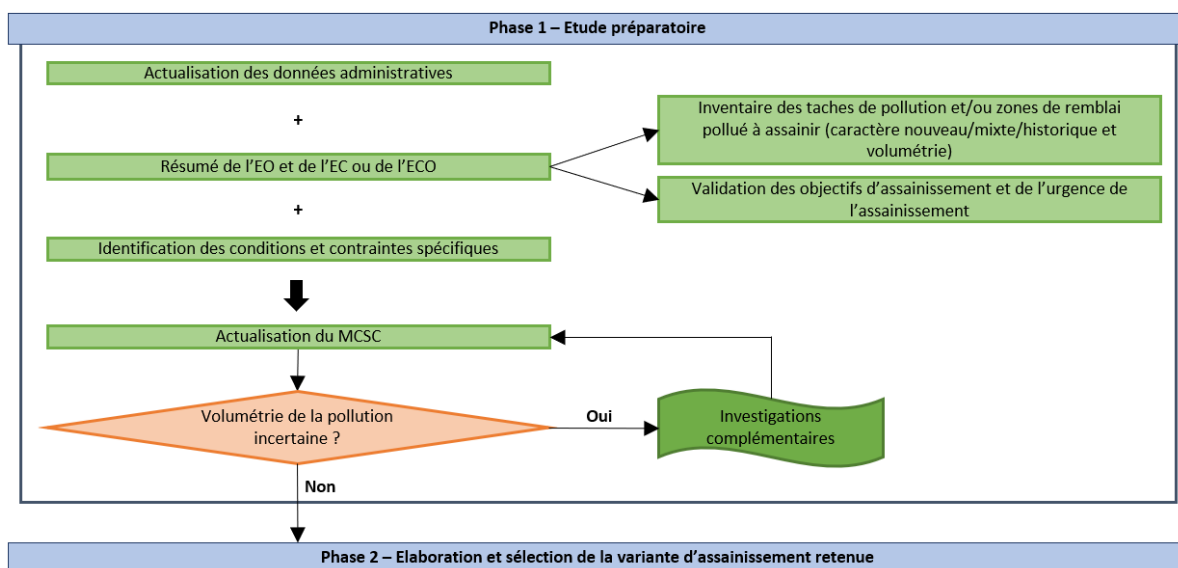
Phase 1 – Etude préparatoire

Actualisation des données administratives

+

Résumé de l’EO et de l’EC ou de l’ECO

+

Identification des conditions et contraintes spécifiques

Inventaire des taches de pollution et/ou zones de remblai pollué à assainir (caractère nouveau/mixte/historique et volumétrie)

Validation des objectifs d’assainissement et de l’urgence de l’assainissement

Actualisation du MCSC

Volumétrie de la pollution incertaine ?

Oui

Investigations complémentaires

Non

Phase 2 – Elaboration et sélection de la variante d’assainissement retenue